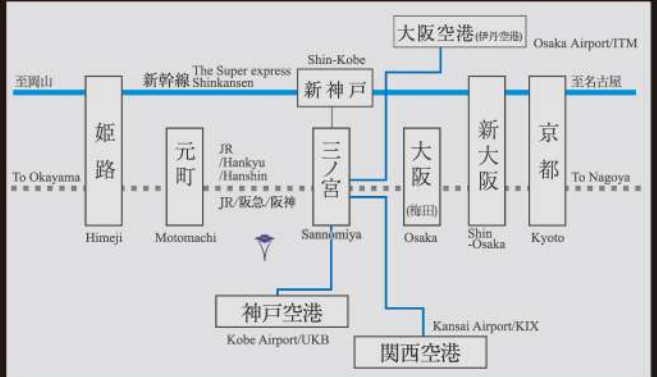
大阪空港(伊丹空港)
Osaka Airport/ITM

至岡山
新幹線 The Super express Shinkansen
Shin-Kobe
新神戸
至名古屋

姫路
元町
JR /Hankyu /Hanshin
三ノ宮
大阪 (梅田)
新大阪
京都

To Okayama
JR/阪急/阪神
To Nagoya

Himeji
Motomachi
Sannomiya
Osaka
Shin -Osaka
Kyoto

神戸空港
Kobe Airport/UKB

Kansai Airport/KIX
関西空港